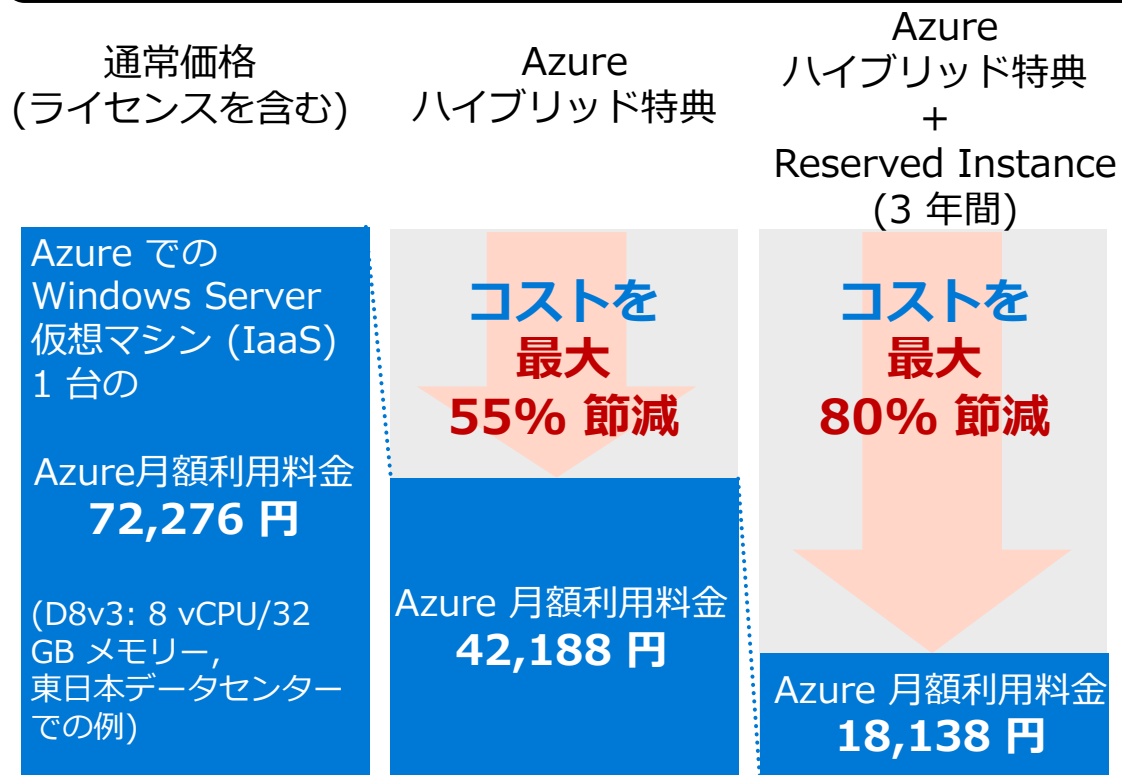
通常価格
(ライセンスを含む)

Azure
ハイブリッド特典

Azure
ハイブリッド特典
+
Reserved Instance
(3 年間)

Azure での
Windows Server
仮想マシン (IaaS)
1 台の

Azure月額利用料金
72,276 円

(D8v3: 8 vCPU/32 GB メモリー,
東日本データセンターでの例)

コストを
最大
55% 節減

Azure 月額利用料金
42,188 円

コストを
最大
80% 節減

Azure 月額利用料金
18,138 円